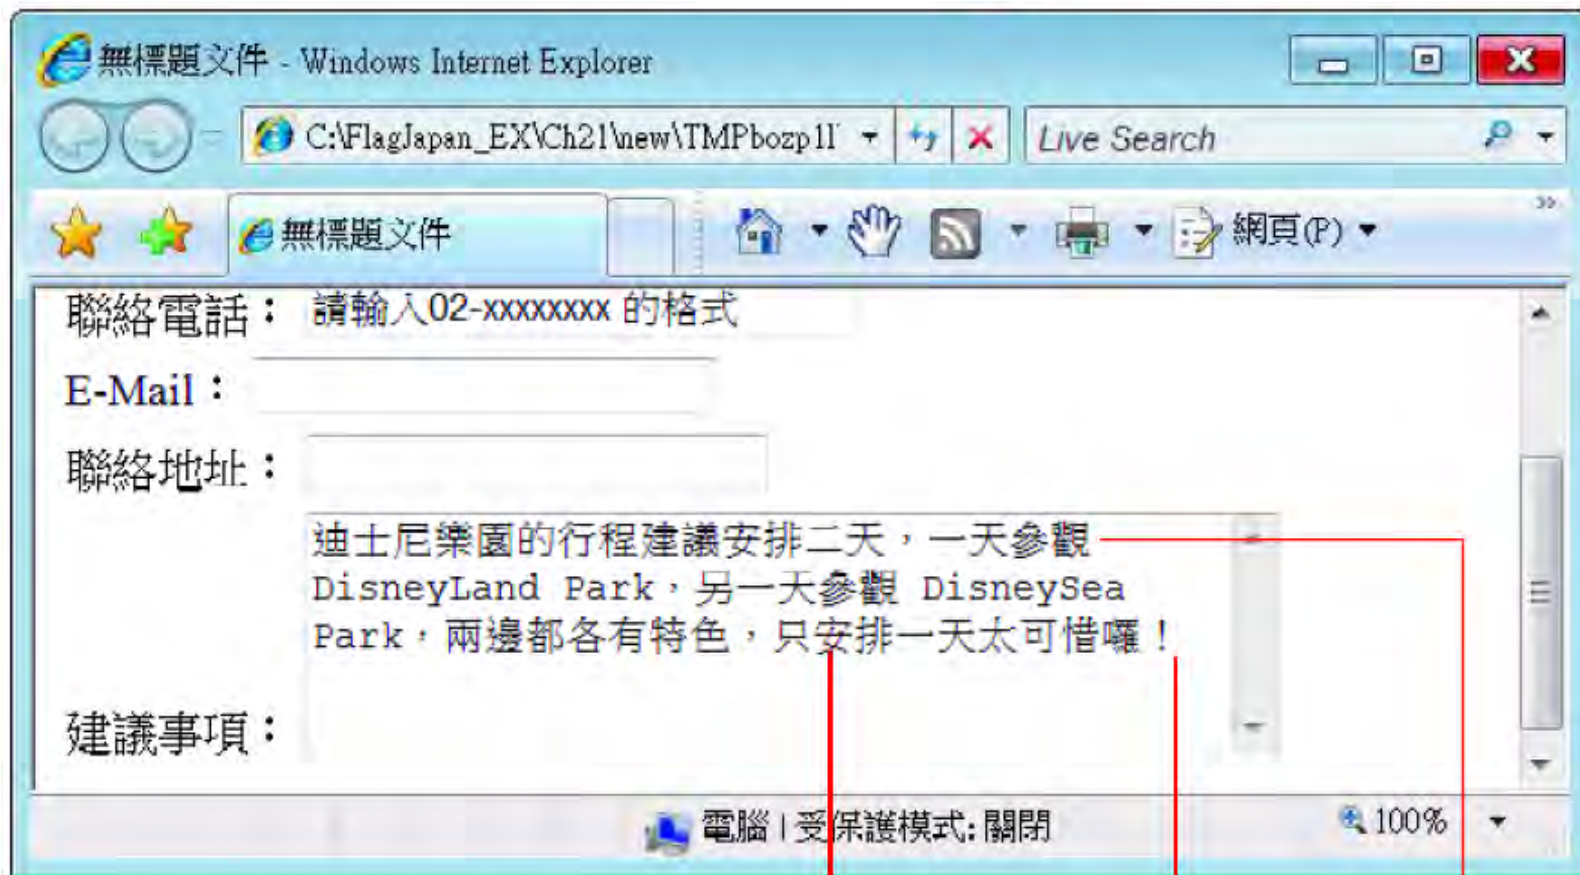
無標題文件 - Windows Internet Explorer

C:\FlagJapan_EX\Ch21\new\TMPbozp1l

Live Search

無標題文件

網頁(P)

聯絡電話： 請輸入02-xxxxxxxx 的格式

E-Mail：

聯絡地址：

迪士尼樂園的行程建議安排二天，一天參觀 DisneyLand Park，另一天參觀 DisneySea Park，兩邊都各有特色，只安排一天太可惜囉！

建議事項：

電腦 | 受保護模式: 關閉

100%